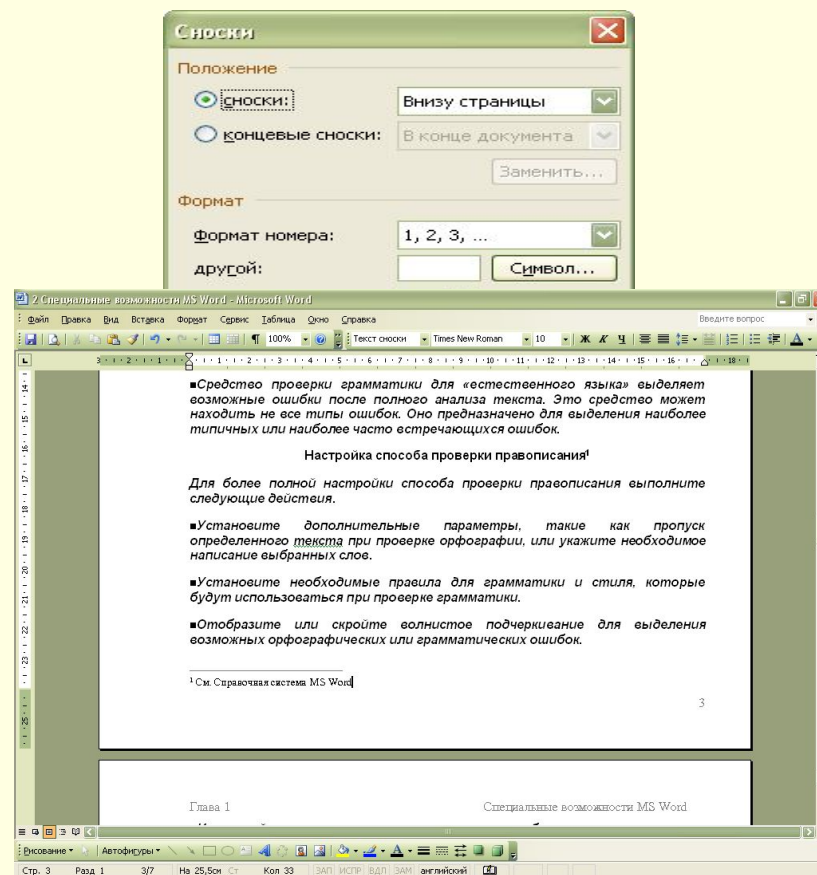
Сноски

Положение

сноски: Внизу страницы

концевые сноски: В конце документа

Заменить...

Формат

Формат номера: 1, 2, 3, ...

другой: Символ...

2 Специальные возможности MS Word - Microsoft Word

Файл Правка Вид Вставка Формат Сервис Таблица Окно Справка

Введите вопрос

100% Текст сноски Times New Roman 10

▪Средство проверки грамматики для «естественного языка» выделяет возможные ошибки после полного анализа текста. Это средство может находить не все типы ошибок. Оно предназначено для выделения наиболее типичных или наиболее часто встречающихся ошибок.

Настройка способа проверки правописания¹

Для более полной настройки способа проверки правописания выполните следующие действия.

▪Установите дополнительные параметры, такие как пропуск определенного текста при проверке орфографии, или укажите необходимое написание выбранных слов.

▪Установите необходимые правила для грамматики и стиля, которые будут использоваться при проверке грамматики.

▪Отобразите или скройте волнистое подчеркивание для выделения возможных орфографических или грамматических ошибок.

¹ См. Справочная система MS Word

3

Глава 1

Специальные возможности MS Word

Рисование ▾ Автофигуры ▾

Стр. 3 Разд 1 3/7 На 25,5см Ст Кол 33 ЗАП ИСПР ВДЛ ЗАМ английский